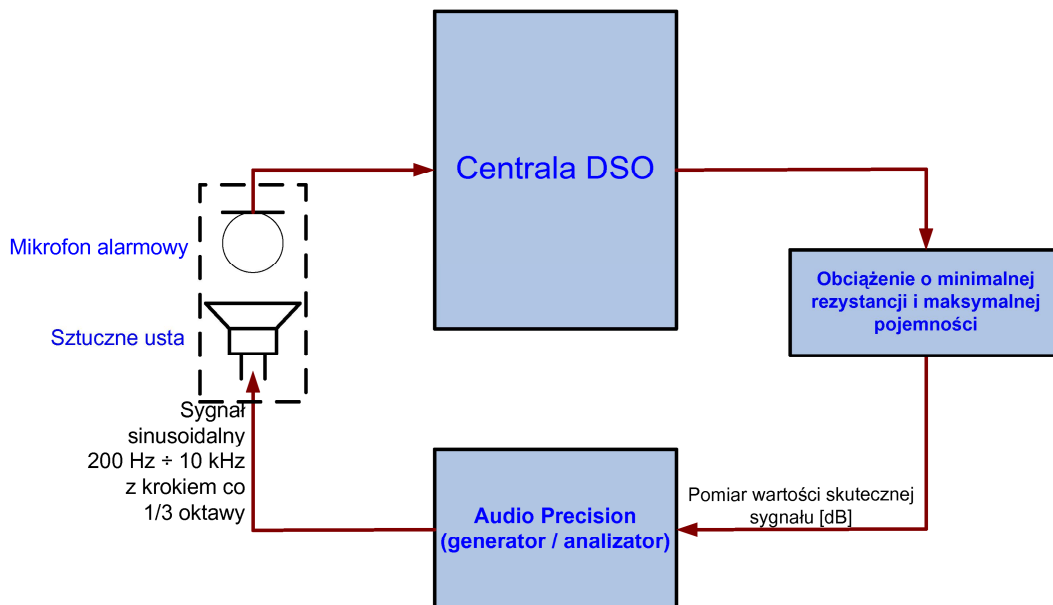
Centrala DSO

Mikrofon alarmowy

Sztuczne usta

Obciążenie o minimalnej rezystancji i maksymalnej pojemności

Sygnał sinusoidalny 200 Hz ÷ 10 kHz z krokiem co 1/3 oktawy

Pomiar wartości skutecznej sygnału [dB]

Audio Precision (generator / analizator)